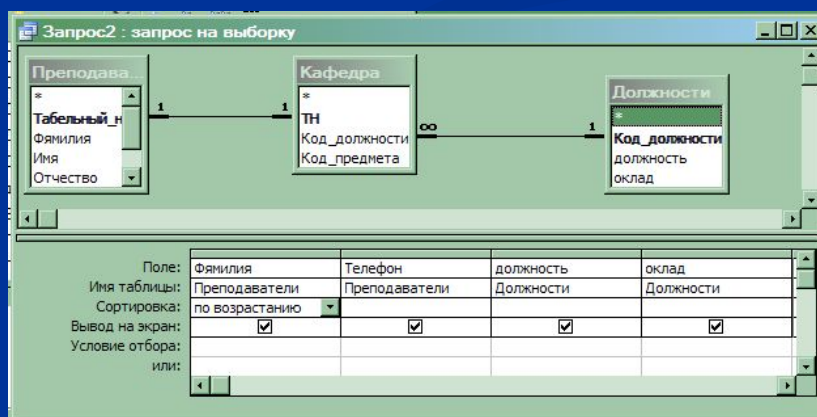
Запрос2 : запрос на выборку

Преподава...
*
Табельный_н
Фамилия
Имя
Отчество

1

1

Кафедра
*
ТН
Код_должности
Код_предмета

∞

1

Должности
*
Код_должности
должность
оклад

| | | | | |
|---|---|---|---|---|
| Поле: | Фамилия | Телефон | должность | оклад |
| Имя таблицы: | Преподаватели | Преподаватели | Должности | Должности |
| Сортировка: | по возрастанию | | | |
| Вывод на экран: | ☑ | ☑ | ☑ | ☑ |
| Условие отбора: | | | | |
| или: | | | | |